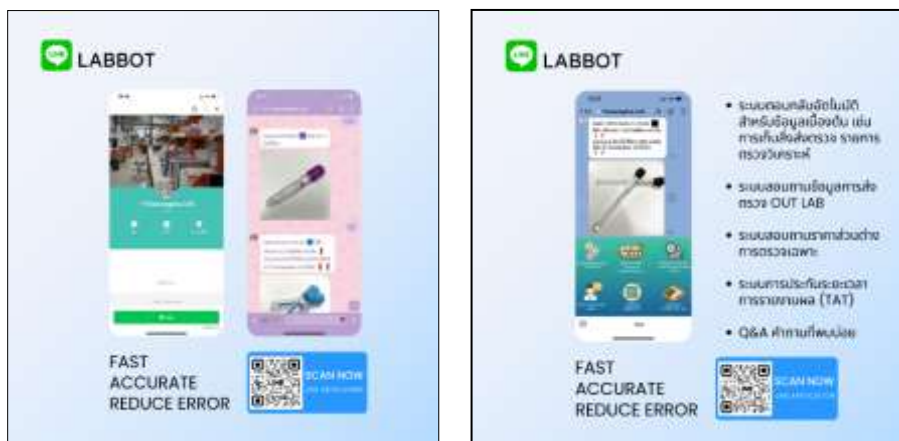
LABBOT

FAST
ACCURATE
REDUCE ERROR

SCAN NOW

LABBOT

• ระบบตอบกลับอัตโนมัติสำหรับข้อมูลเบื้องต้น เช่น การเก็บสิ่งส่งตรวจ รายการตรวจวิเคราะห์

• ระบบสอบถามข้อมูลการส่งตรวจ OUT LAB

• ระบบสอบถามราคาส่วนต่างการตรวจเฉพาะ

• ระบบการประกันระยะเวลาการรายงานผล (TAT)

• Q&A คำถามที่พบบ่อย

FAST
ACCURATE
REDUCE ERROR

SCAN NOW